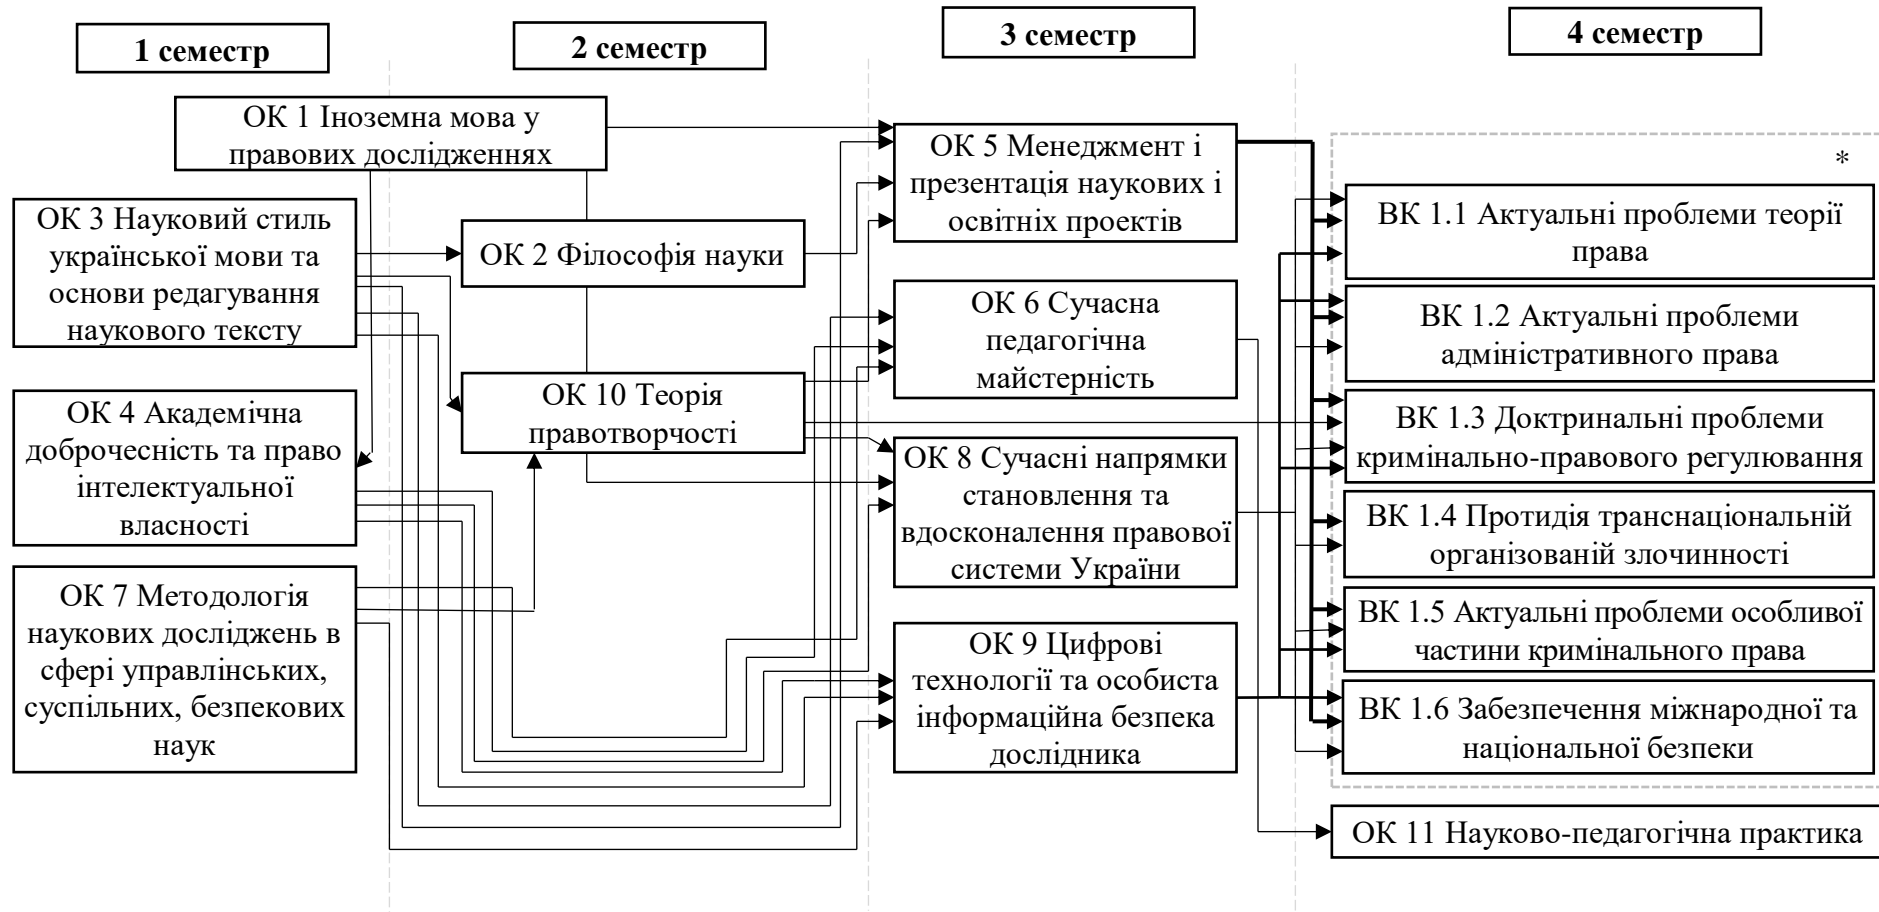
1 семестр

2 семестр

3 семестр

4 семестр

ОК 1 Іноземна мова у правових дослідженнях

ОК 3 Науковий стиль української мови та основи редагування наукового тексту

ОК 4 Академічна доброчесність та право інтелектуальної власності

ОК 7 Методологія наукових досліджень в сфері управлінських, суспільних, безпекових наук

ОК 2 Філософія науки

ОК 10 Теорія правотворчості

ОК 5 Менеджмент і презентація наукових і освітніх проектів

ОК 6 Сучасна педагогічна майстерність

ОК 8 Сучасні напрямки становлення та вдосконалення правової системи України

ОК 9 Цифрові технології та особиста інформаційна безпека дослідника

*

ВК 1.1 Актуальні проблеми теорії права

ВК 1.2 Актуальні проблеми адміністративного права

ВК 1.3 Доктринальні проблеми кримінально-правового регулювання

ВК 1.4 Протидія транснаціональній організованій злочинності

ВК 1.5 Актуальні проблеми особливої частини кримінального права

ВК 1.6 Забезпечення міжнародної та національної безпеки

ОК 11 Науково-педагогічна практика